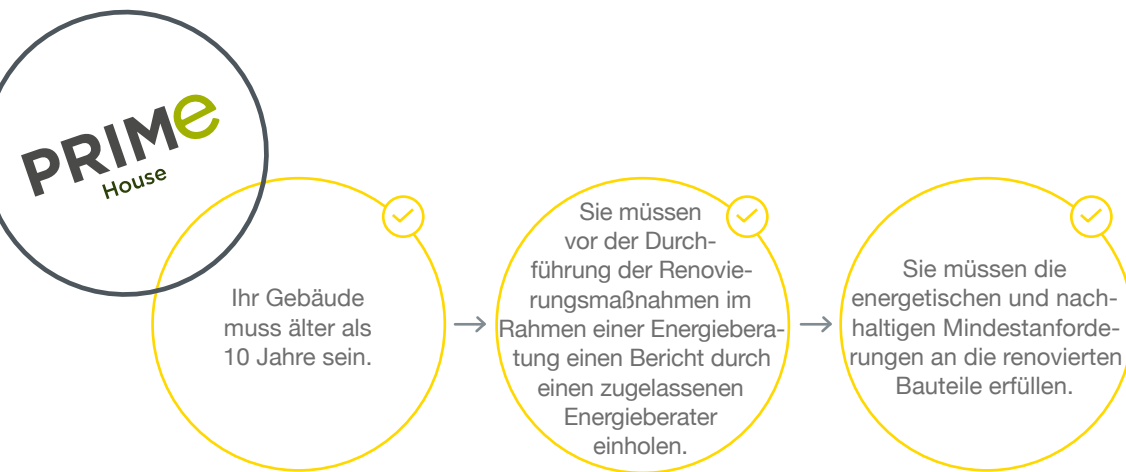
PRIMe
House

Ihr Gebäude muss älter als 10 Jahre sein.

→

Sie müssen vor der Durchführung der Renovierungsmaßnahmen im Rahmen einer Energieberatung einen Bericht durch einen zugelassenen Energieberater einholen.

→

Sie müssen die energetischen und nachhaltigen Mindestanforderungen an die renovierten Bauteile erfüllen.